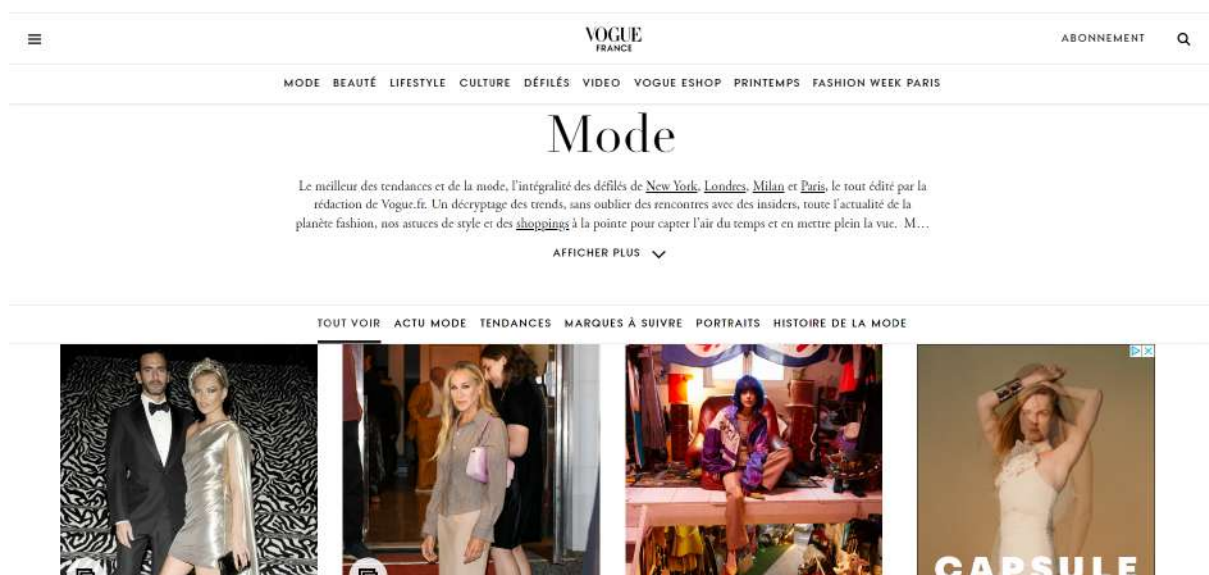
VOGUE
FRANCE

ABONNEMENT

MODE BEAUTÉ LIFESTYLE CULTURE DÉFILÉS VIDEO VOGUE ESHOP PRINTEMPS FASHION WEEK PARIS

Mode

Le meilleur des tendances et de la mode, l'intégralité des défilés de New York, Londres, Milan et Paris, le tout édité par la rédaction de Vogue.fr. Un décryptage des trends, sans oublier des rencontres avec des insiders, toute l'actualité de la planète fashion, nos astuces de style et des shoppings à la pointe pour capter l'air du temps et en mettre plein la vue. M...

AFFICHER PLUS

TOUT VOIR ACTU MODE TENDANCES MARQUES À SUIVRE PORTRAITS HISTOIRE DE LA MODE

CAPSULE